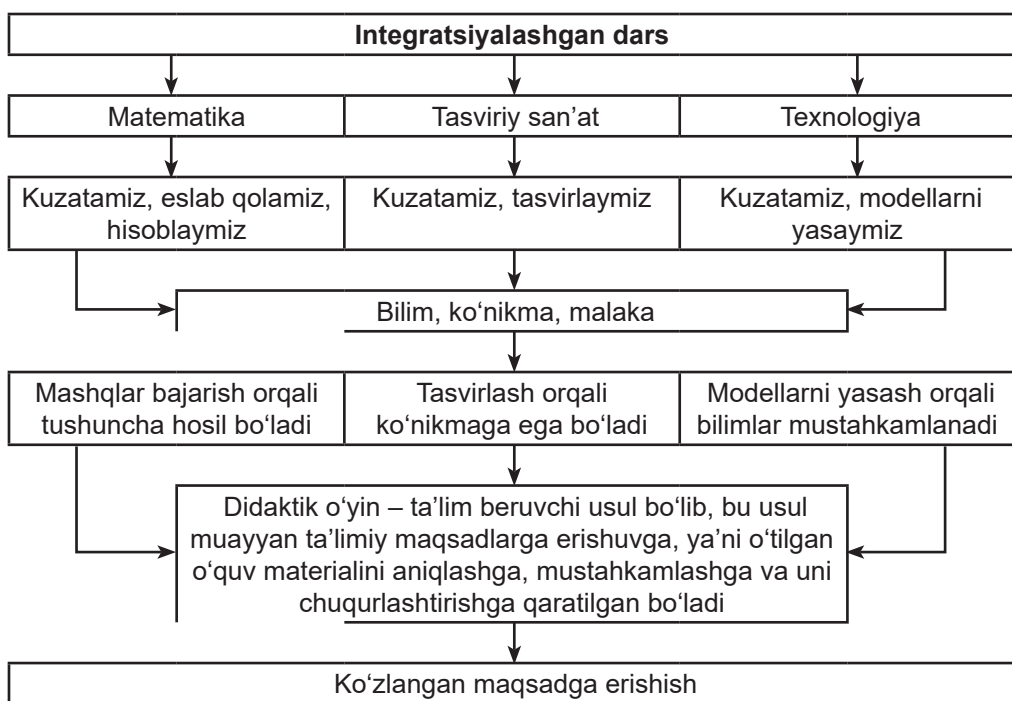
Integratsiyalashgan dars

Matematika

Tasviriy san'at

Texnologiya

Kuzatamiz, eslab qolamiz, hisoblaymiz

Kuzatamiz, tasvirlaymiz

Kuzatamiz, modellarni yasaymiz

Bilim, ko'nikma, malaka

Mashqlar bajarish orqali tushuncha hosil bo'ladi

Tasvirlash orqali ko'nikmaga ega bo'ladi

Modellarni yasash orqali bilimlar mustahkamlanadi

Didaktik o'yin – ta'lim beruvchi usul bo'lib, bu usul muayyan ta'limiy maqsadlarga erishuvga, ya'ni o'tilgan o'quv materialini aniqlashga, mustahkamlashga va uni chuqurlashtirishga qaratilgan bo'ladi

Ko'zlangan maqsadga erishish